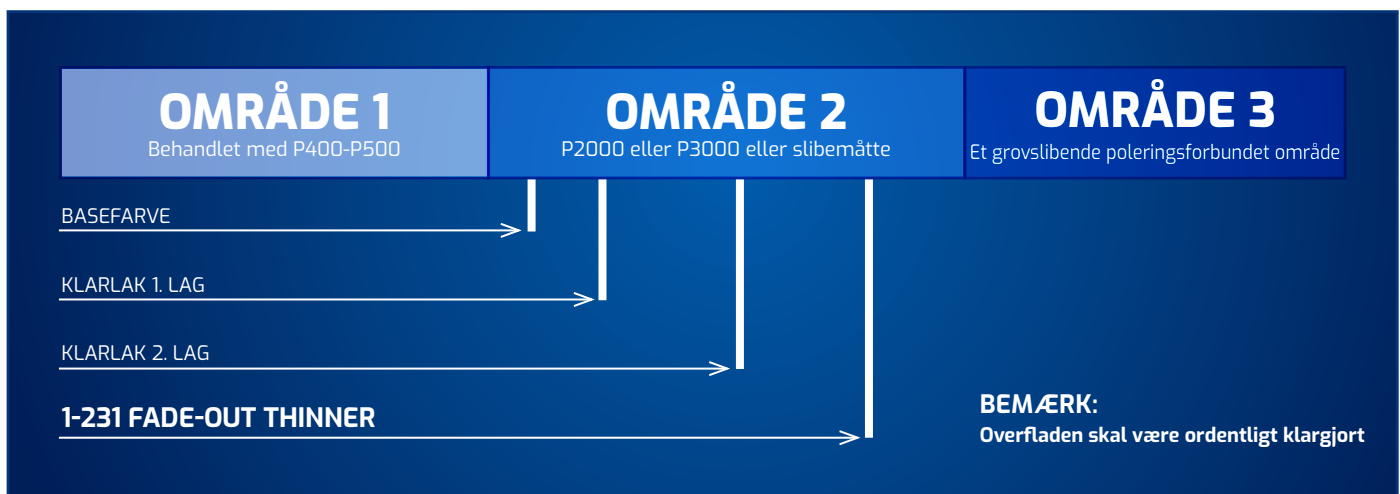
OMRÅDE 1
Behandlet med P400-P500

OMRÅDE 2
P2000 eller P3000 eller slibemåtte

OMRÅDE 3
Et grovslibende poleringsforbundet område

BASEFARVE

KLARLAK 1. LAG

KLARLAK 2. LAG

1-231 FADE-OUT THINNER

BEMÆRK:
Overfladen skal være ordentligt klargjort